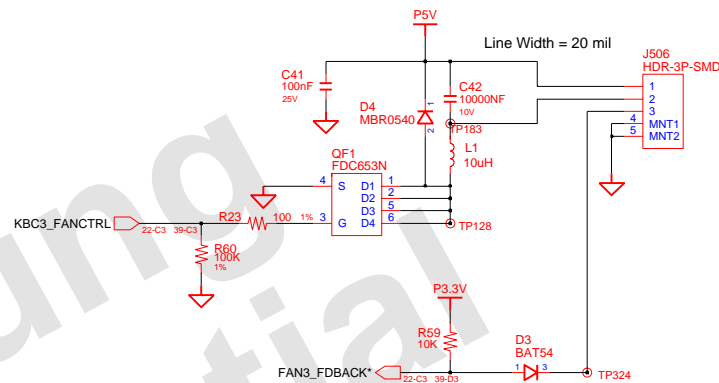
P5V

Line Width = 20 mil

J506
HDR-3P-SMD

1
2
3
4 MNT1
5 MNT2

C41
100nF
25V

C42
10000NF
10V

D4
MBR0540

1
2

TP183

L1
10uH

QF1
FDC653N

4 S D1 1
D2 2
D3 5
3 G D4 6

TP128

KBC3_FANCTRL
22-C3 39-C3

R23
100 1%

R60
100K
1%

P3.3V

R59
10K

D3
BAT54

1 3

TP324

FAN3_FDBACK*
22-C3 39-D3